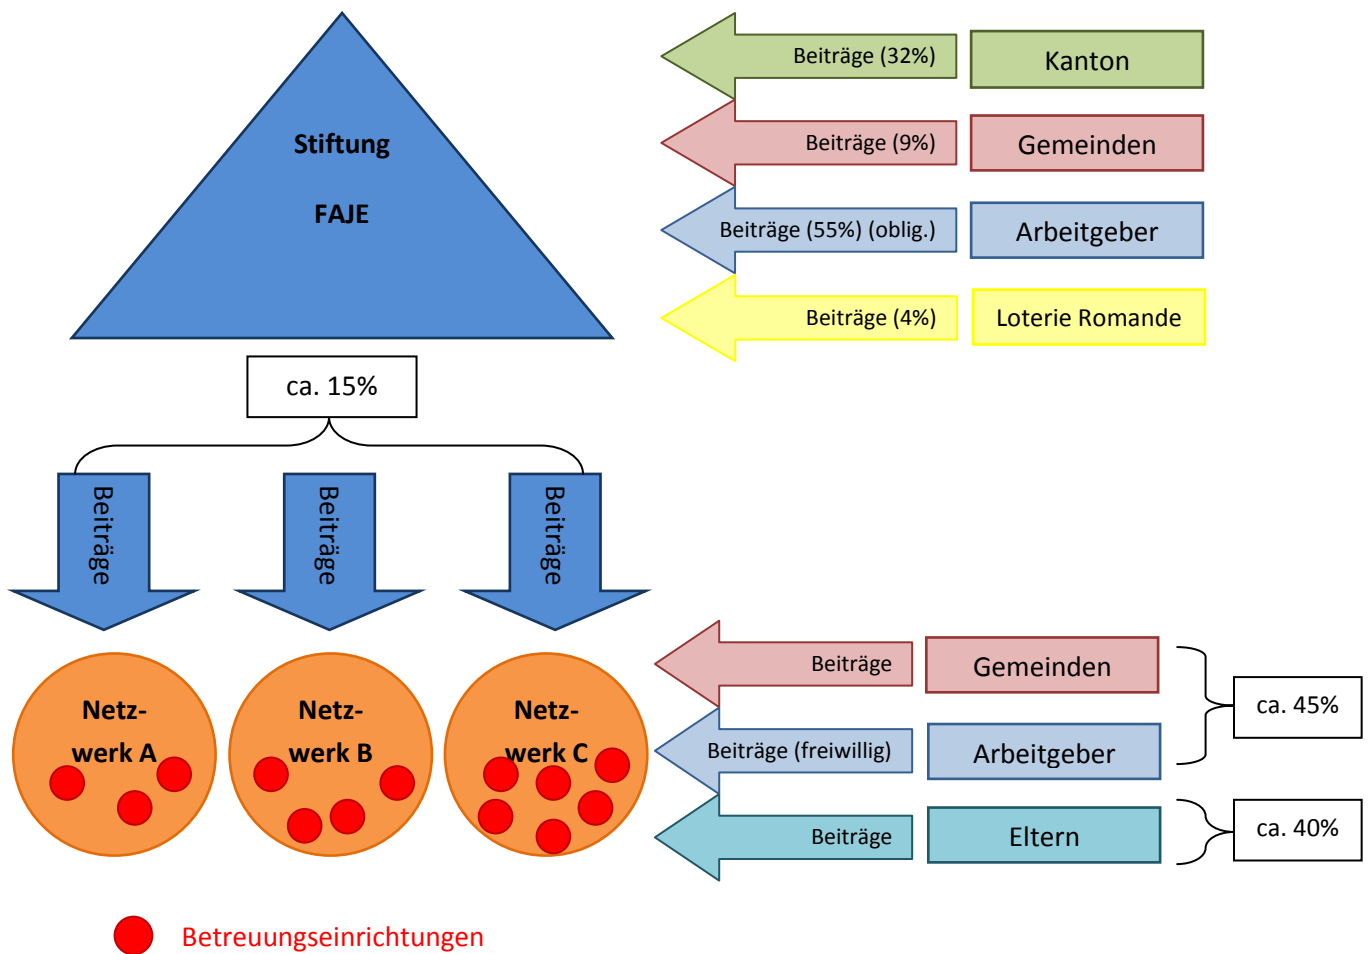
Stiftung

FAJE

Beiträge (32%)

Kanton

Beiträge (9%)

Gemeinden

Beiträge (55%) (oblig.)

Arbeitgeber

Beiträge (4%)

Loterie Romande

ca. 15%

Beiträge

Beiträge

Beiträge

Netzwerk A

Netzwerk B

Netzwerk C

Beiträge

Gemeinden

Beiträge (freiwillig)

Arbeitgeber

ca. 45%

Beiträge

Eltern

ca. 40%

Betreuungseinrichtungen